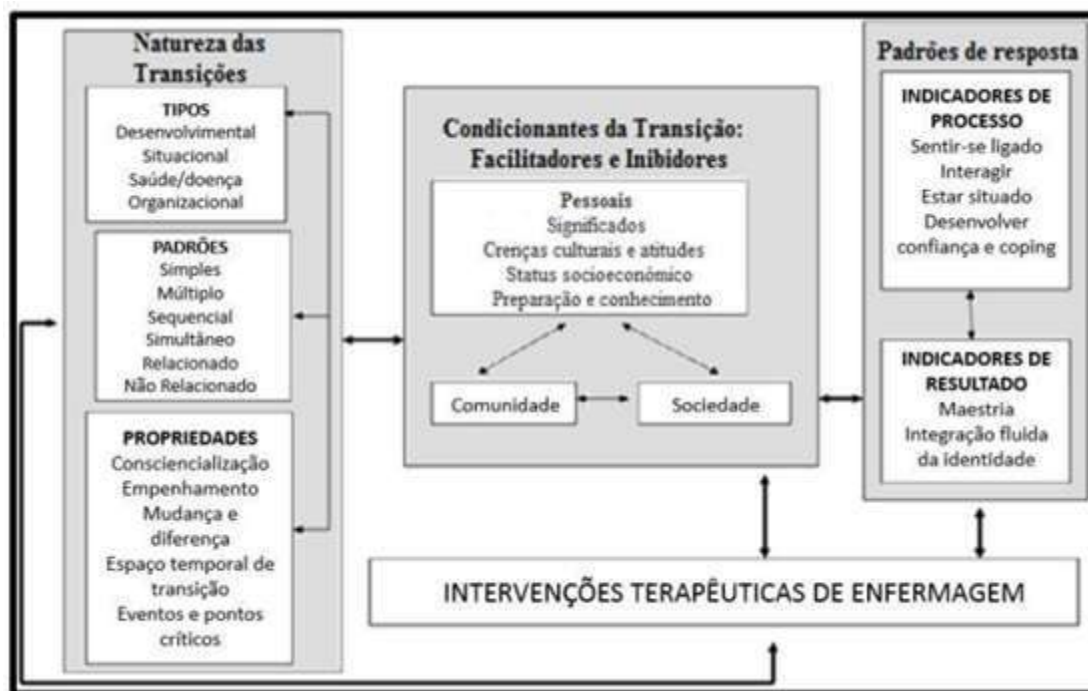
Natureza das Transições

TIPOS
Desenvolvimental
Situacional
Saúde/doença
Organizacional

PADRÕES
Simples
Múltiplo
Sequencial
Simultâneo
Relacionado
Não Relacionado

PROPRIEDADES
Consciencialização
Empenhamento
Mudança e diferença
Espaço temporal de transição
Eventos e pontos críticos

Condicionantes da Transição: Facilitadores e Inibidores

Pessoais
Significados
Crenças culturais e atitudes
Status socioeconómico
Preparação e conhecimento

Comunidade

Sociedade

Padrões de resposta

INDICADORES DE PROCESSO
Sentir-se ligado
Interagir
Estar situado
Desenvolver confiança e coping

INDICADORES DE RESULTADO
Maestria
Integração fluida da identidade

INTERVENÇÕES TERAPÊUTICAS DE ENFERMAGEM